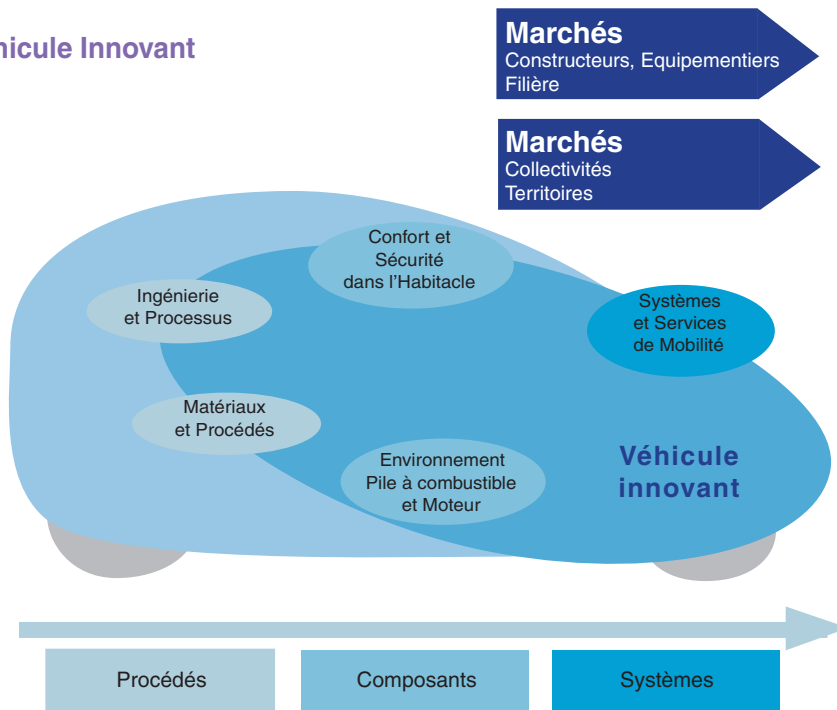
hicule Innovant

Marchés
Constructeurs, Equipementiers
Filière

Marchés
Collectivités
Territoires

Confort et
Sécurité
dans l'Habitacle

Ingénierie
et Processus

Systèmes
et Services
de Mobilité

Matériaux
et Procédés

Environnement
Pile à combustible
et Moteur

Véhicule
innovant

Procédés

Composants

Systèmes